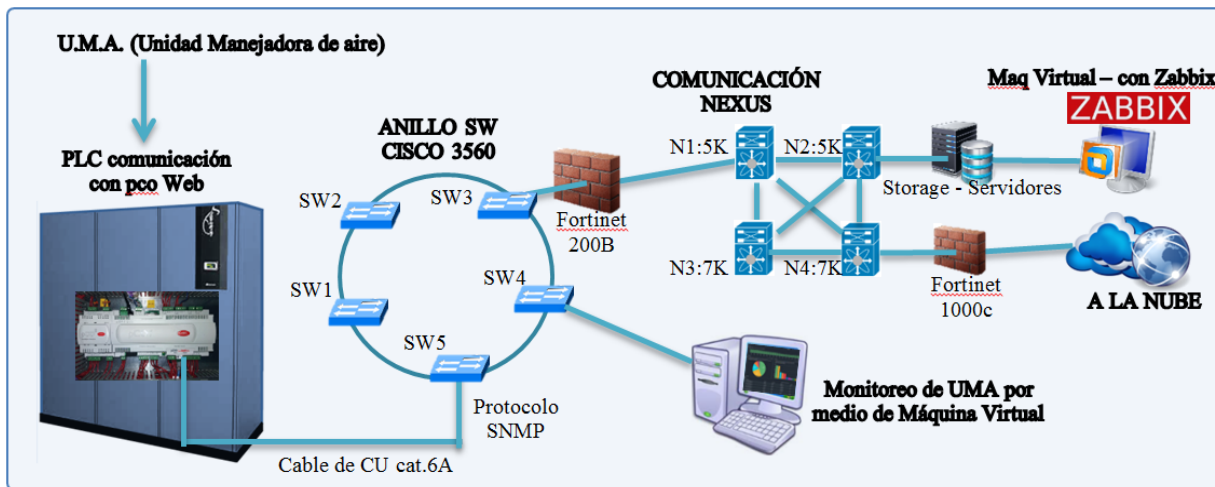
U.M.A. (Unidad Manejadora de aire)

PLC comunicación con pco Web

ANILLO SW CISCO 3560

SW2

SW3

SW1

SW4

SW5

Protocolo SNMP

Cable de CU cat.6A

Fortinet 200B

COMUNICACIÓN NEXUS

N1:5K

N2:5K

N3:7K

N4:7K

Maq Virtual – con Zabbix

ZABBIX

Storage - Servidores

Fortinet 1000c

A LA NUBE

Monitoreo de UMA por medio de Máquina Virtual